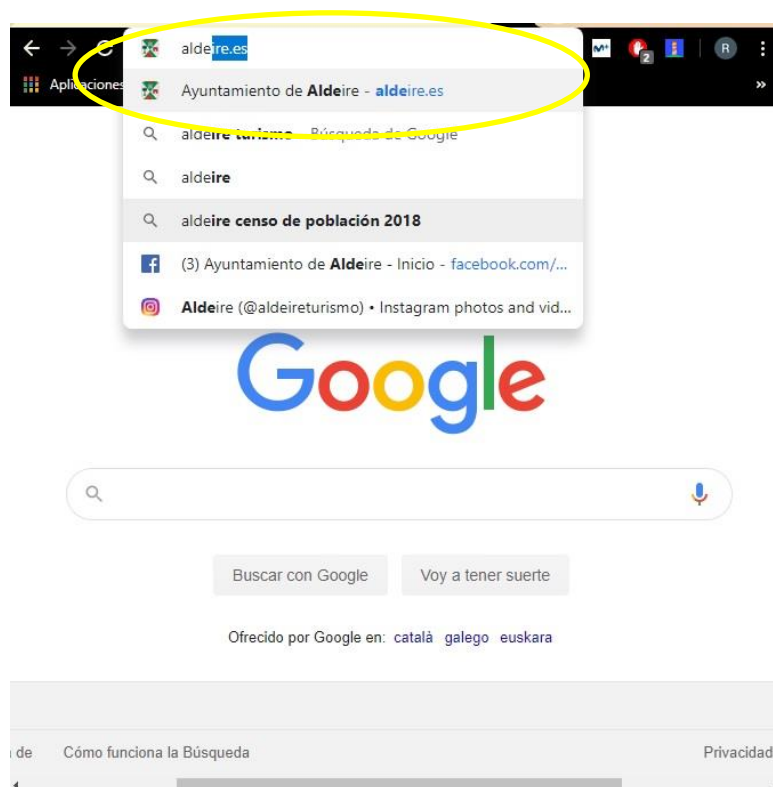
Aplicaciones

aldeire.es

Ayuntamiento de Aldeire - aldeire.es

aldeire turismo - Búsqueda de Google

aldeire

aldeire censo de población 2018

(3) Ayuntamiento de Aldeire - Inicio - facebook.com/...

Aldeire (@aldeireturismo) • Instagram photos and vid...

M+ 2 R »

Google

Buscar con Google Voy a tener suerte

Ofrecido por Google en: català galego euskara

de Cómo funciona la Búsqueda Privacidad